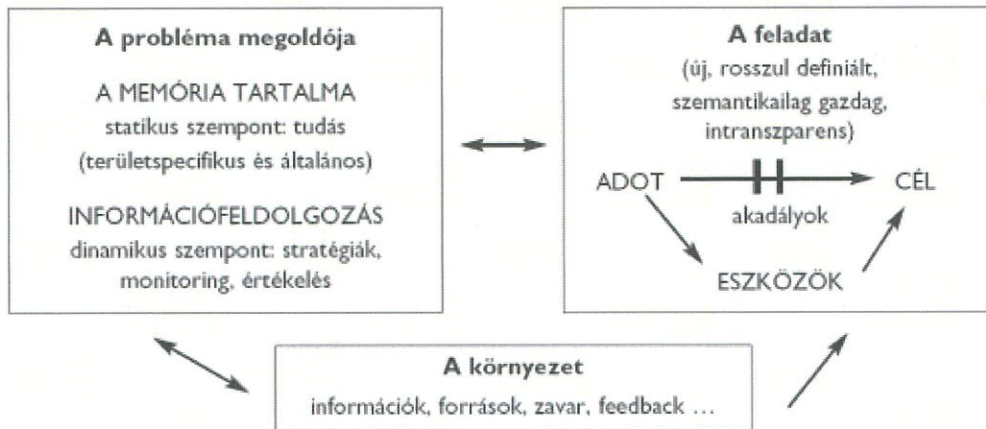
A probléma megoldója

A MEMÓRIA TARTALMA
statikus szempont: tudás
(területspecifikus és általános)

INFORMÁCIÓFELDOLGOZÁS
dinamikus szempont: stratégiák, monitoring, értékelés

A feladat
(új, rosszul definiált, szemantikailag gazdag, intranszparens)

ADOT

akadályok

CÉL

ESZKÖZÖK

A környezet
információk, források, zavar, feedback ...